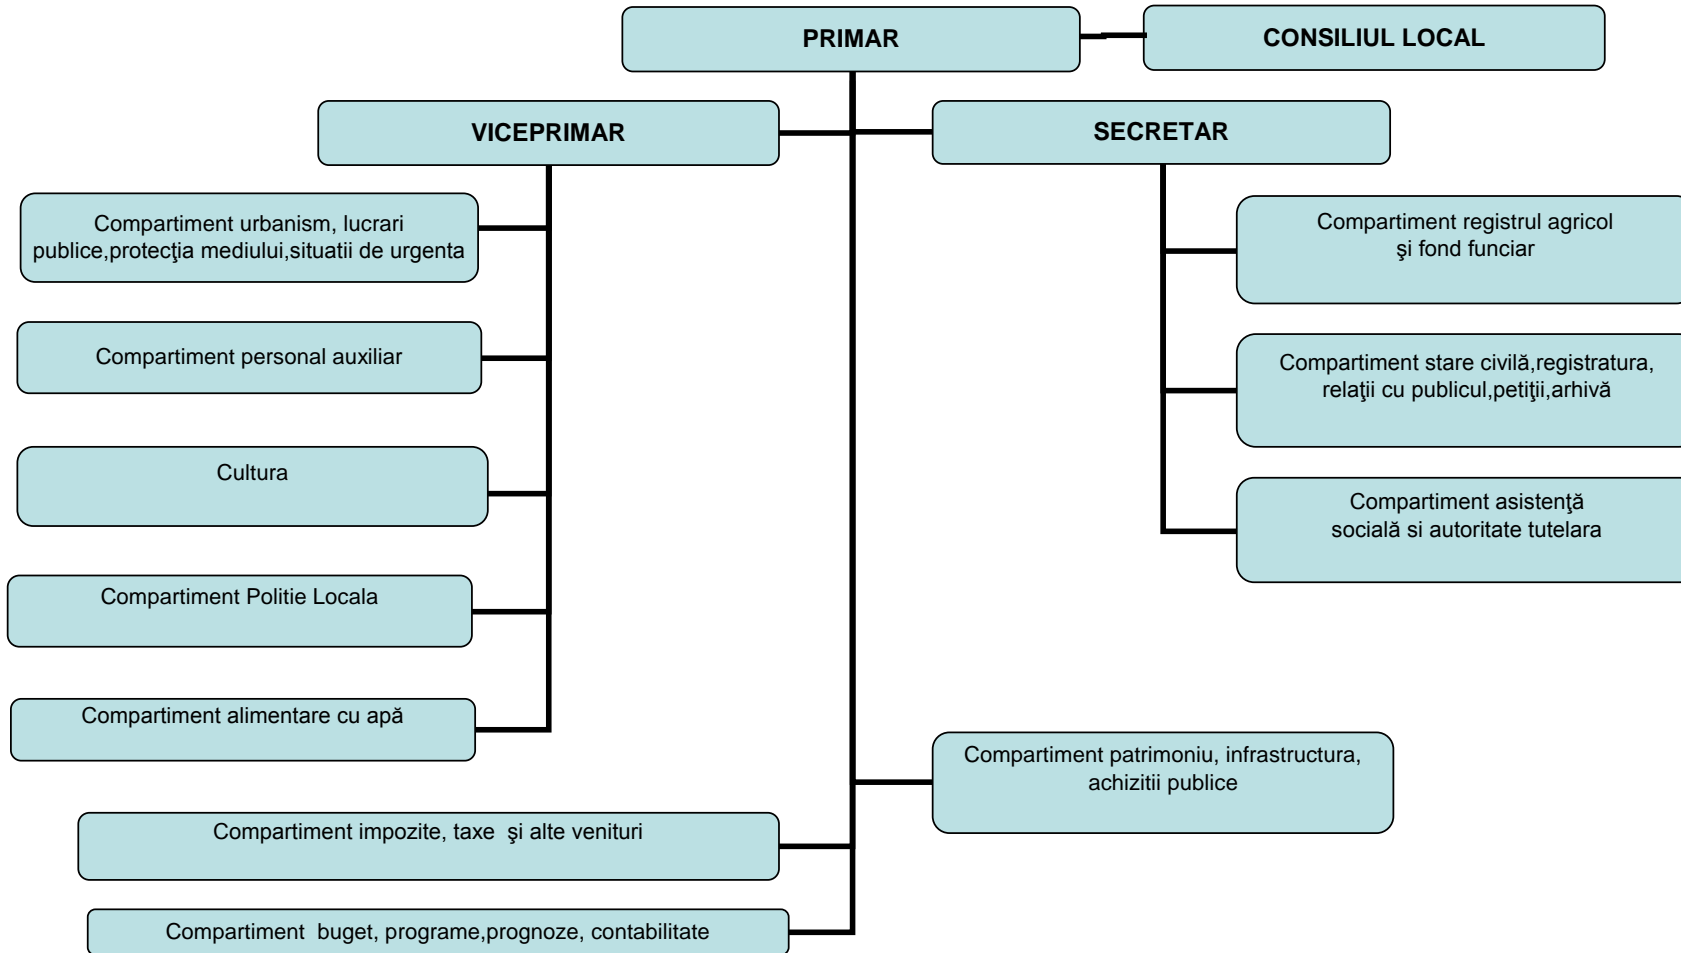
PRIMAR

CONSILIUL LOCAL

VICEPRIMAR

SECRETAR

Compartiment urbanism, lucrari publice,protecţia mediului,situatii de urgenta

Compartiment personal auxiliar

Cultura

Compartiment Politie Locala

Compartiment alimentare cu apă

Compartiment registrul agricol şi fond funciar

Compartiment stare civilă,registratura, relaţii cu publicul,petiţii,arhivă

Compartiment asistenţă socială si autoritate tutelara

Compartiment patrimoniu, infrastructura, achizitii publice

Compartiment impozite, taxe şi alte venituri

Compartiment buget, programe,prognoze, contabilitate